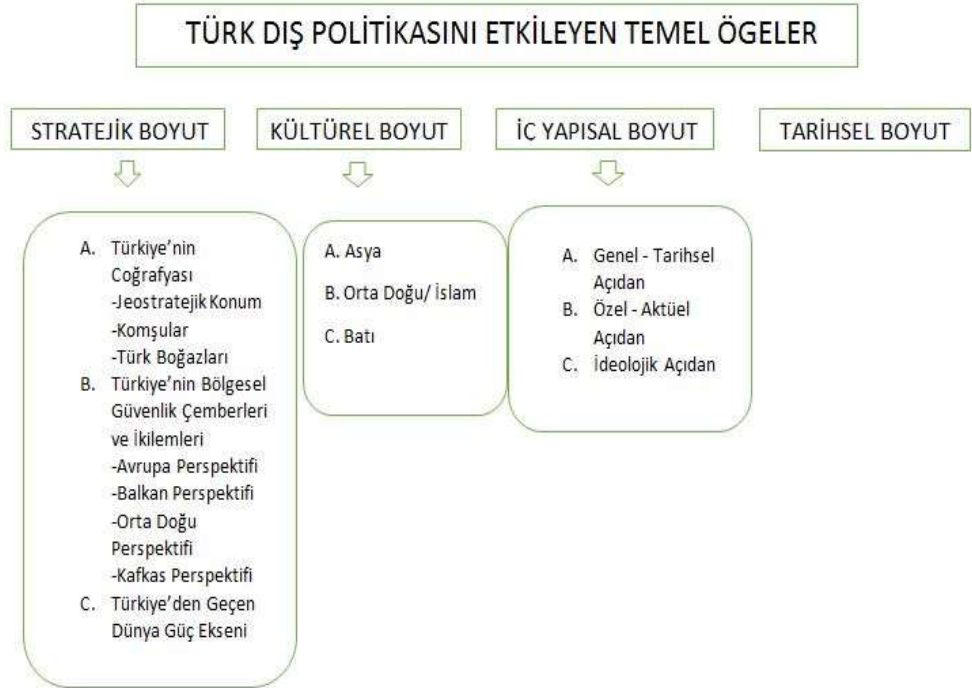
TÜRK DIŞ POLİTİKASINI ETKİLEYEN TEMEL ÖGELER

STRATEJİK BOYUT

KÜLTÜREL BOYUT

İÇ YAPISAL BOYUT

TARİHSEL BOYUT

A. Türkiye'nin Coğrafyası
-Jeostratejik Konum
-Komşular
-Türk Boğazları
B. Türkiye'nin Bölgesel Güvenlik Çemberleri ve İkilemleri
-Avrupa Perspektifi
-Balkan Perspektifi
-Orta Doğu Perspektifi
-Kafkas Perspektifi
C. Türkiye'den Geçen Dünya Güç Ekseni

A. Asya
B. Orta Doğu/ İslam
C. Batı

A. Genel - Tarihsel Açıdan
B. Özel - Aktüel Açıdan
C. İdeolojik Açıdan